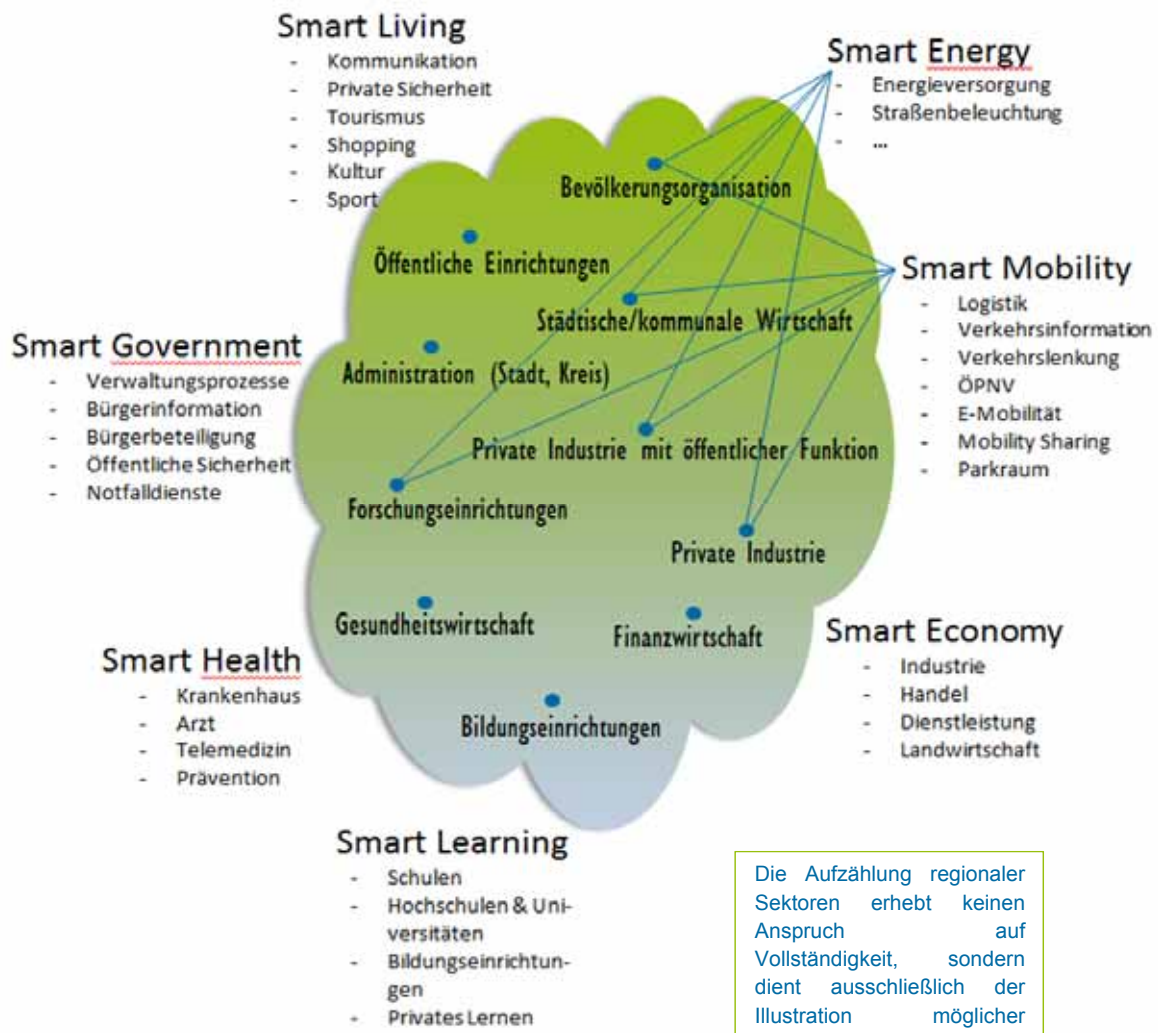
Smart Living
- Kommunikation
- Private Sicherheit
- Tourismus
- Shopping
- Kultur
- Sport

Smart Energy
- Energieversorgung
- Straßenbeleuchtung
- ...

Bevölkerungsorganisation

Öffentliche Einrichtungen

Smart Mobility
- Logistik
- Verkehrsinformation
- Verkehrslenkung
- ÖPNV
- E-Mobilität
- Mobility Sharing
- Parkraum

Städtische/kommunale Wirtschaft

Smart Government
- Verwaltungsprozesse
- Bürgerinformation
- Bürgerbeteiligung
- Öffentliche Sicherheit
- Notfalldienste

Administration (Stadt, Kreis)

Private Industrie mit öffentlicher Funktion

Forschungseinrichtungen

Private Industrie

Gesundheitswirtschaft

Finanzwirtschaft

Smart Economy
- Industrie
- Handel
- Dienstleistung
- Landwirtschaft

Smart Health
- Krankenhaus
- Arzt
- Telemedizin
- Prävention

Bildungseinrichtungen

Smart Learning
- Schulen
- Hochschulen & Universitäten
- Bildungseinrichtungen
- Privates Lernen

Die Aufzählung regionaler Sektoren erhebt keinen Anspruch auf Vollständigkeit, sondern dient ausschließlich der Illustration möglicher